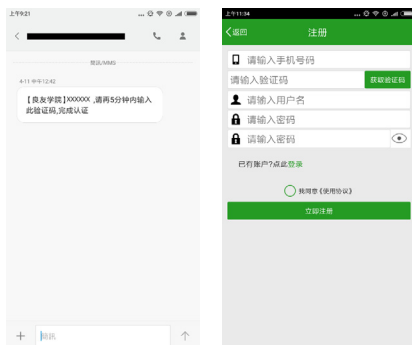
上午9:21

短信/MMS

4-11 中午12:42

【良友学院】XXXXXX ,请再5分钟内输入此验证码,完成认证

短讯

上午11:34

返回

注册

请输入手机号码

请输入验证码

获取验证码

请输入用户名

请输入密码

请输入密码

已有账户?点此登录

我同意《使用协议》

立即注册